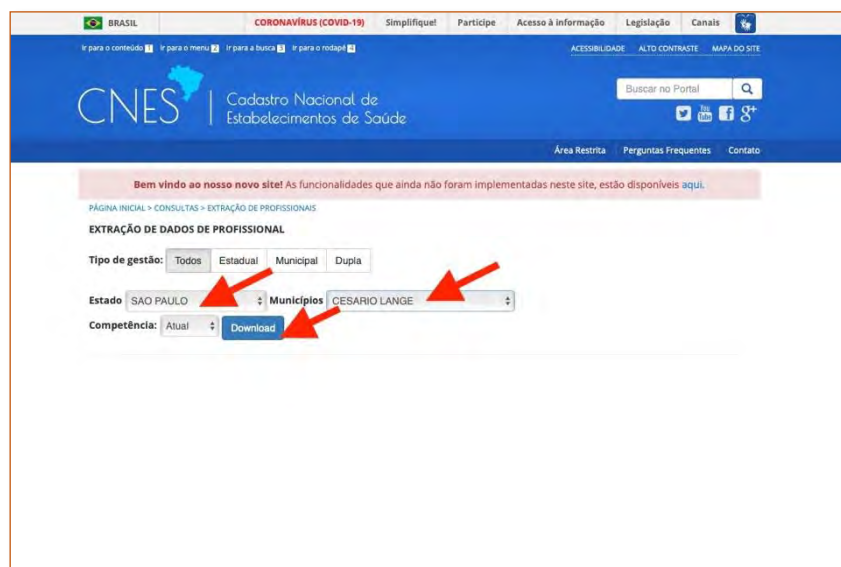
BRASIL CORONAVÍRUS (COVID-19) Simplifique! Participe Acesso à informação Legislação Canais

Ir para o conteúdo 1 Ir para o menu 2 Ir para a busca 3 Ir para o rodapé 4

ACESSIBILIDADE ALTO CONTRASTE MAPA DO SITE

CNES | Cadastro Nacional de Estabelecimentos de Saúde

Buscar no Portal

Área Restrita Perguntas Frequentes Contato

Bem vindo ao nosso novo site! As funcionalidades que ainda não foram implementadas neste site, estão disponíveis aqui.

PÁGINA INICIAL > CONSULTAS > EXTRAÇÃO DE PROFISSIONAIS

EXTRAÇÃO DE DADOS DE PROFISSIONAL

Tipo de gestão: Todos Estadual Municipal Dupla

Estado SAO PAULO Municípios CESARIO LANGE

Competência: Atual Download